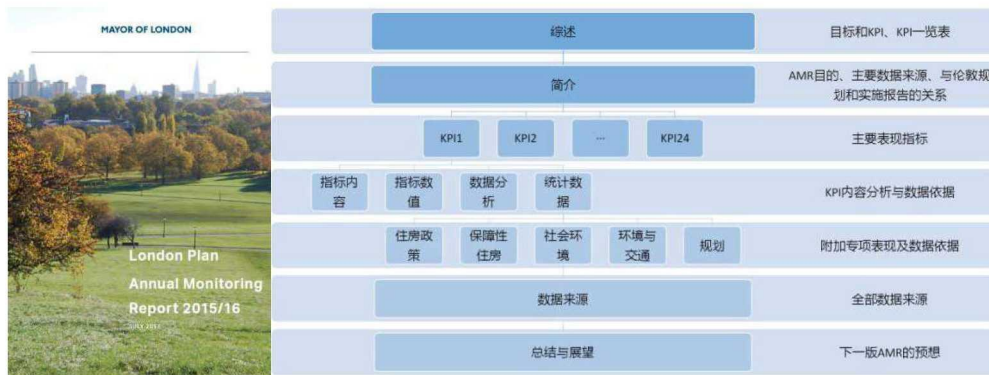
MAYOR OF LONDON

London Plan
Annual Monitoring
Report 2015/16

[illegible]

综述

目标和KPI、KPI一览表

简介

AMR目的、主要数据来源、与伦敦规划和实施报告的关系

KPI1

KPI2

...

KPI24

主要表现指标

指标内容

指标数值

数据分析

统计数据

KPI内容分析与数据依据

住房政策

保障性住房

社会环境

环境与交通

规划

附加专项表现及数据依据

数据来源

全部数据来源

总结与展望

下一版AMR的预想